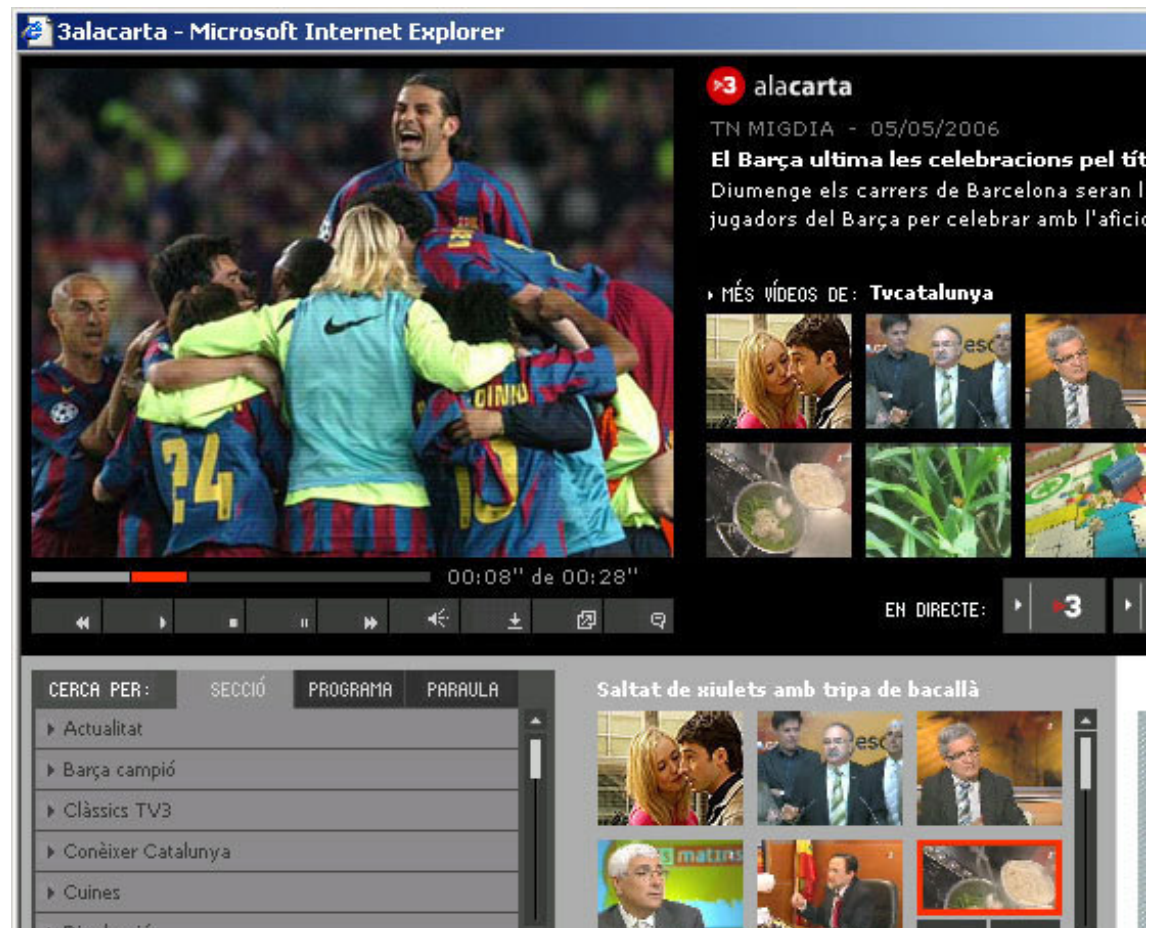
3alacarta - Microsoft Internet Explorer

3 alacarta

TN MIGDIA - 05/05/2006

El Barça ultima les celebracions pel tít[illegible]

Diumenge els carrers de Barcelona seran l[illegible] jugadors del Barça per celebrar amb l'afici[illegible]

MÉS VÍDEOS DE: Tvcatalunya

00:08" de 00:28"

EN DIRECTE: 3

CERCA PER: SECCIÓ PROGRAMA PARAULA

Actualitat
Barça campió
Clàssics TV3
Conèixer Catalunya
Cuines

Saltat de xiulets amb tripa de bacallà